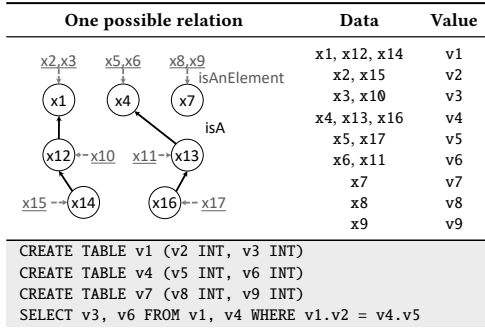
| One possible relation | Data | Value |
|---|---|---|
| | x1, x12, x14 | v1 |
| | x2, x15 | v2 |
| | x3, x10 | v3 |
| | x4, x13, x16 | v4 |
| | x5, x17 | v5 |
| | x6, x11 | v6 |
| | x7 | v7 |
| | x8 | v8 |
| | x9 | v9 |

x2,x3 x5,x6 x8,x9 isAnElement
x1 x4 x7
isA
x12 x10 x11 x13
x15 x14 x16 x17

CREATE TABLE v1 (v2 INT, v3 INT)
CREATE TABLE v4 (v5 INT, v6 INT)
CREATE TABLE v7 (v8 INT, v9 INT)
SELECT v3, v6 FROM v1, v4 WHERE v1.v2 = v4.v5